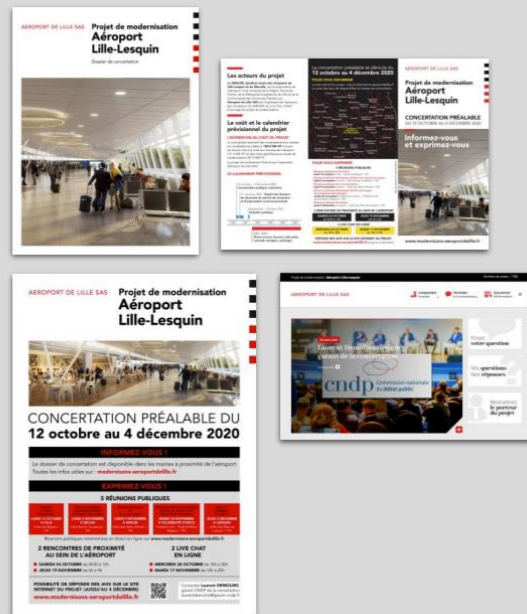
AEROPORT DE LILLE SAS
Projet de modernisation
Aéroport
Lille-Lesquin
Dossier de concertation

Les acteurs du projet

Le coût et le calendrier prévisionnel du projet

12 octobre au 4 décembre 2020

AEROPORT DE LILLE SAS
Projet de modernisation
Aéroport
Lille-Lesquin
CONCERTATION PRÉALABLE
DU 12 OCTOBRE AU 4 DÉCEMBRE 2020
Informez-vous et exprimez-vous
www.modernisons-aeroportdelille.fr

AEROPORT DE LILLE SAS
Projet de modernisation
Aéroport
Lille-Lesquin
CONCERTATION PRÉALABLE DU
12 octobre au 4 décembre 2020
INFORMEZ-VOUS !
Le dossier de concertation est disponible dans les mairies à proximité de l'aéroport
Toutes les infos utiles sur : modernisons-aeroportdelille.fr
EXPRIMEZ-VOUS !
5 RÉUNIONS PUBLIQUES
2 RENCONTRES DE PROXIMITÉ AU SEIN DE L'AÉROPORT
2 LIVE CHAT EN LIGNE
www.modernisons-aeroportdelille.fr

AEROPORT DE LILLE SAS
cndp Commission nationale du débat public
Poser votre question
Vos questions, nos réponses
Rencontrer le garant du projet